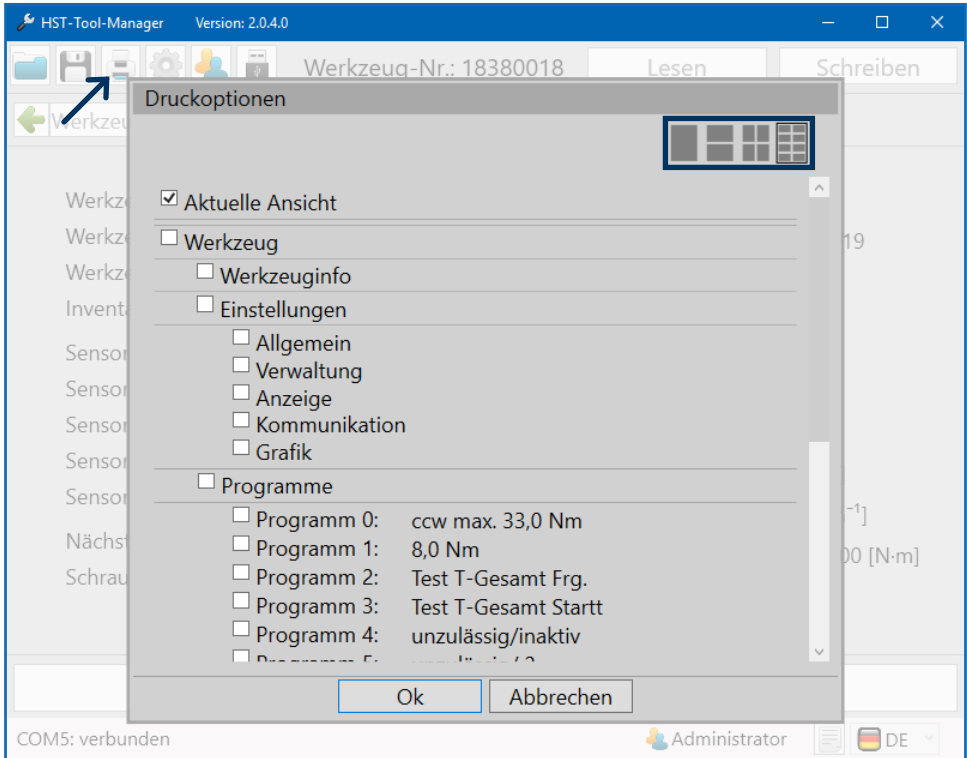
HST-Tool-Manager Version: 2.0.4.0

Werkzeug-Nr.: 18380018 Lesen Schreiben

Werkz

Werkz
Werkz 19
Werkz
Invent

Sensor
Sensor
Sensor
Sensor
Sensor

Nächst
Schrau 00 [N·m]

Druckoptionen

☑ Aktuelle Ansicht
☐ Werkzeug
☐ Werkzeuginfo
☐ Einstellungen
☐ Allgemein
☐ Verwaltung
☐ Anzeige
☐ Kommunikation
☐ Grafik
☐ Programme
☐ Programm 0: ccw max. 33,0 Nm
☐ Programm 1: 8,0 Nm
☐ Programm 2: Test T-Gesamt Frg.
☐ Programm 3: Test T-Gesamt Startt
☐ Programm 4: unzulässig/inaktiv
☐ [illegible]

Ok Abbrechen

COM5: verbunden Administrator DE